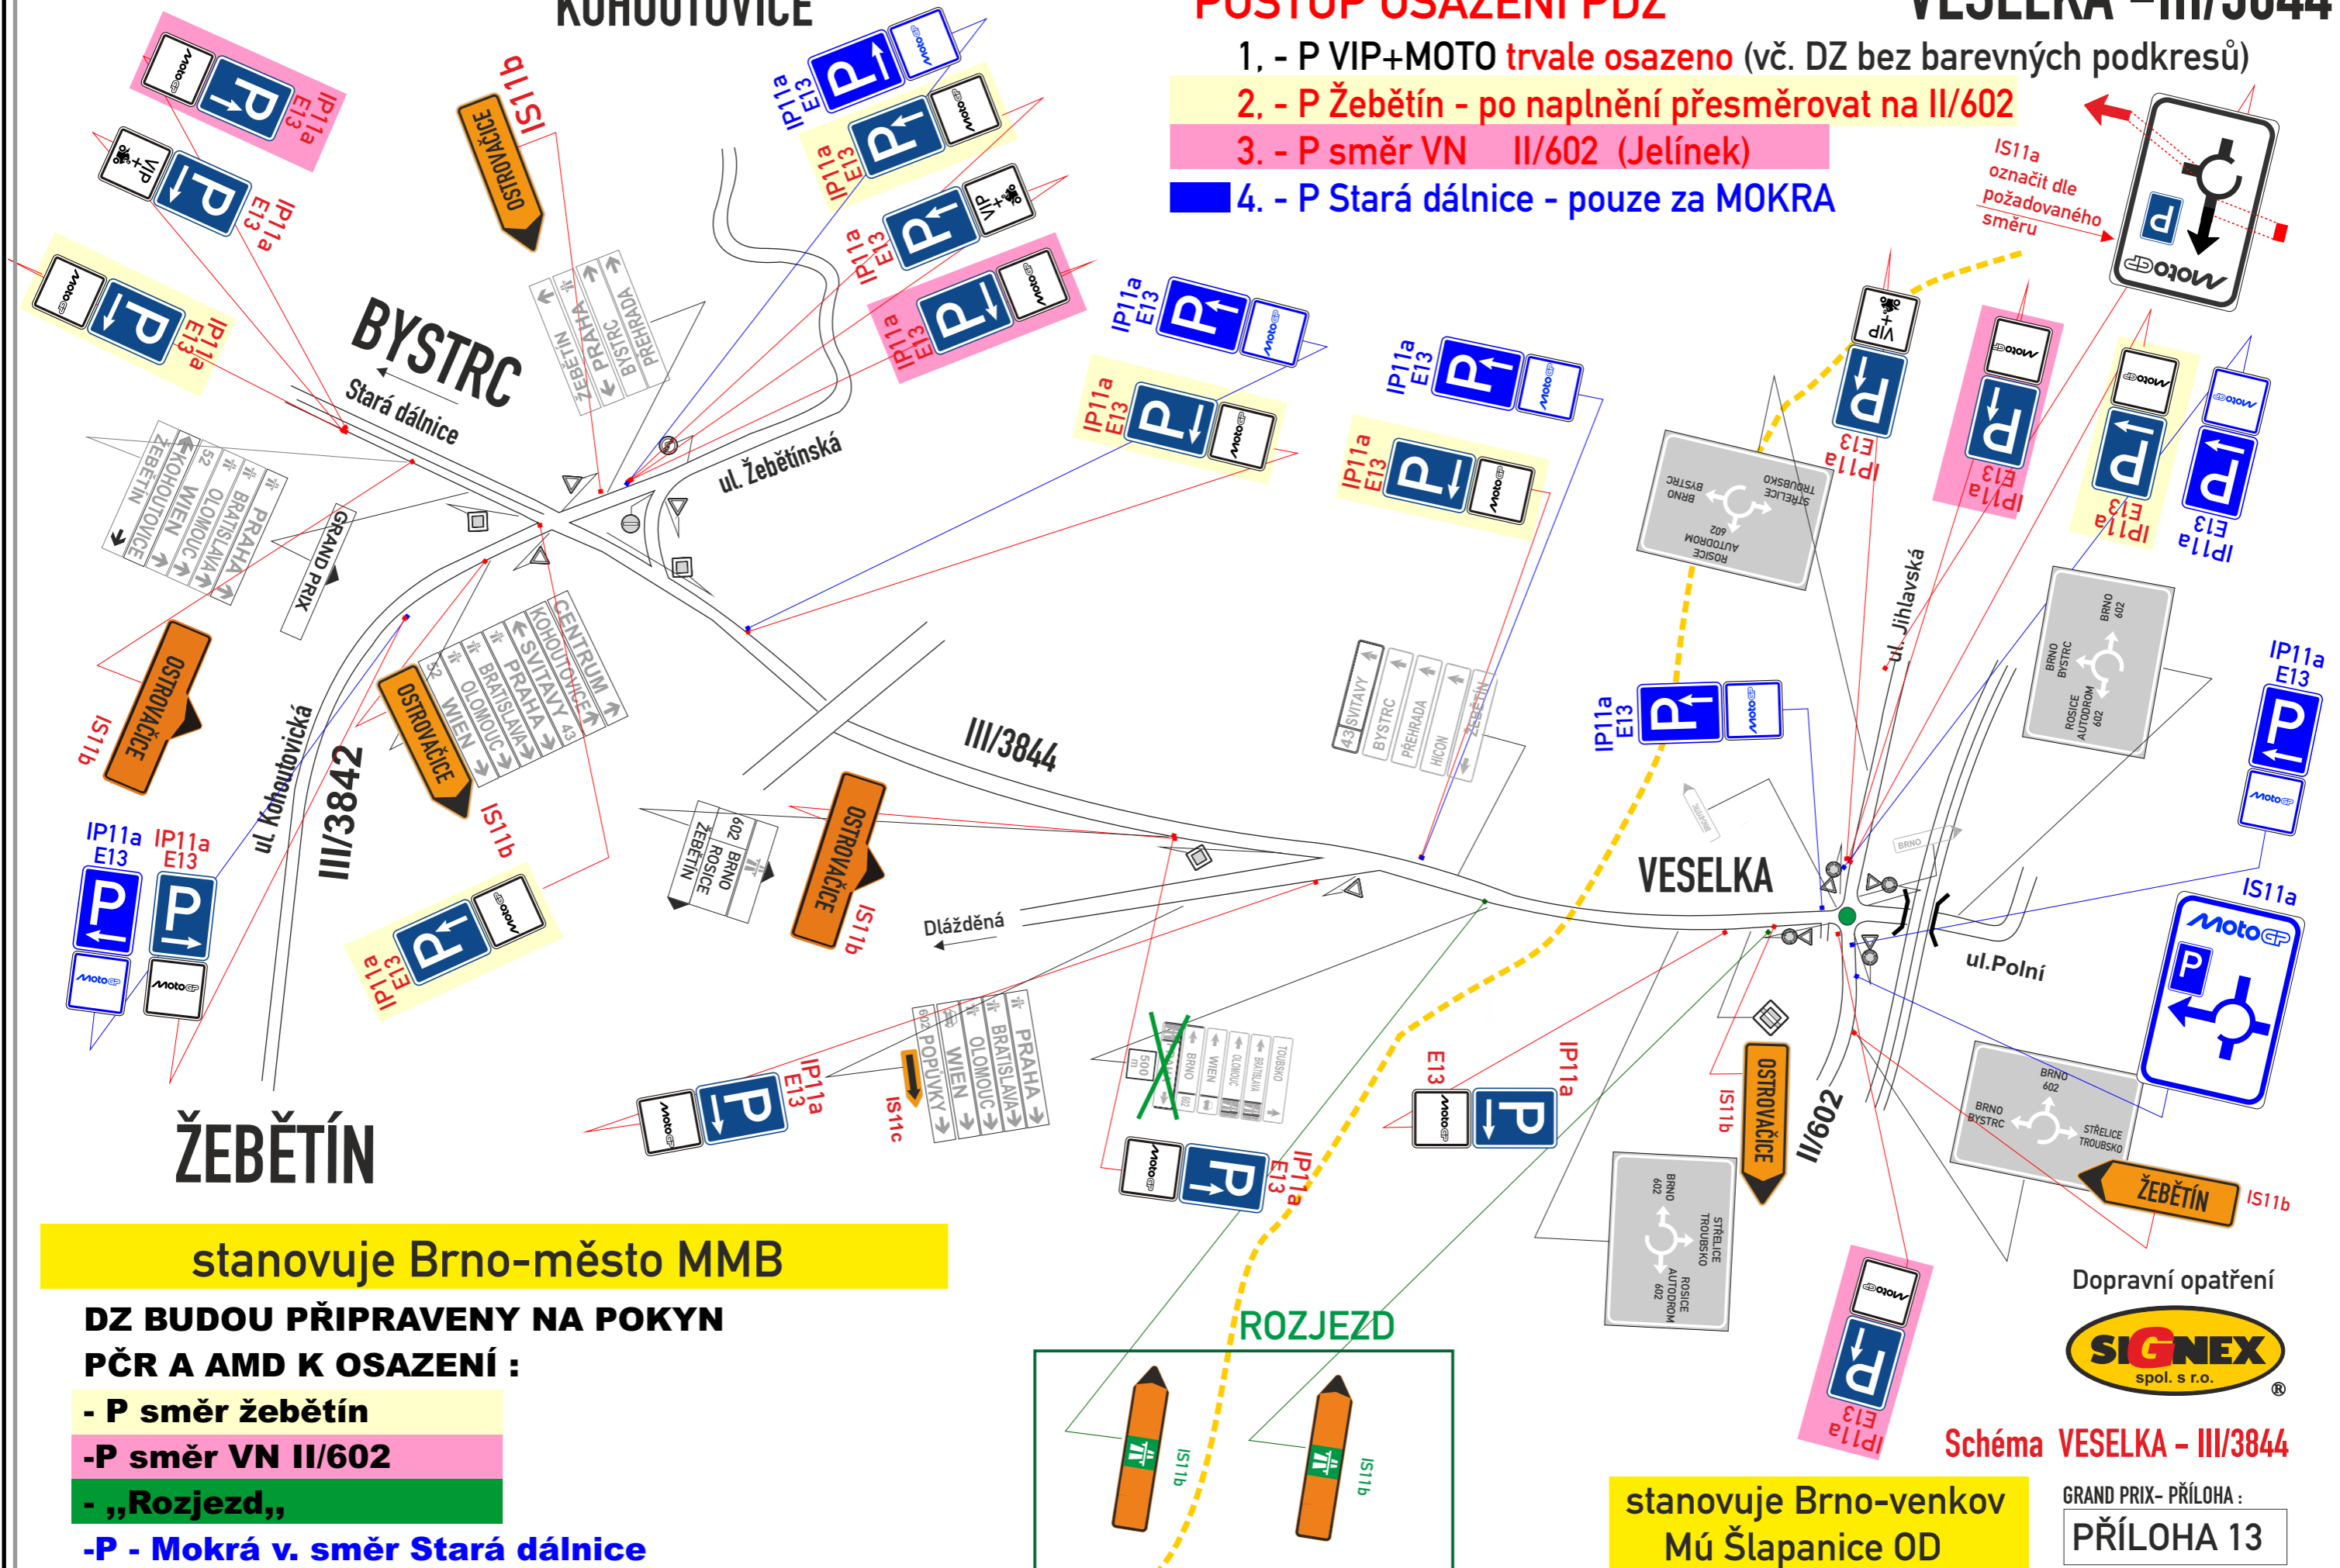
KOHOUTOVICE

POSTUP OSAZENÍ PDZ

VESELKA – III/3844

1, - P VIP+MOTO trvale osazeno (vč. DZ bez barevných podkresů)
2, - P Žebětín - po naplnění přesměrovat na II/602
3, - P směr VN II/602 (Jelínek)
4, - P Stará dálnice - pouze za MOKRA

IS11a označit dle požadovaného směru

BYSTRC
Stará dálnice
ul. Žebětínská
IS11b
OSTROVAČICE
IP11a E13
ŽEBĚTÍN PRAHA BYSTRC PŘEHRADA
KOHOUTOVICE 52 WIEN OLOMOUC BRATISLAVA PRAHA
GRAND PRIX
CENTRUM KOHOUTOVICE 43 SVITAVY PRAHA BRATISLAVA OLOMOUC WIEN 52
ul. Kohoutovická
III/3842
III/3844
602 BRNO ROSICE ŽEBĚTÍN
Dlážděná
43 SVITAVY BYSTRC PŘEHRADA HICON ŽEBĚTÍN
VESELKA
ul. Jihlavská
ul.Polní
II/602
IS11c
602 POPŮVKY WIEN OLOMOUC BRATISLAVA PRAHA
IS11b
ŽEBĚTÍN
ŽEBĚTÍN

stanovuje Brno-město MMB

DZ BUDOU PŘIPRAVENY NA POKYN PČR A AMD K OSAZENÍ :
- P směr žebětín
-P směr VN II/602
- „Rozjezd„
-P - Mokrá v. směr Stará dálnice

ROZJEZD

Dopravní opatření
SIGNEX spol. s r.o.

Schéma VESELKA – III/3844

stanovuje Brno-venkov Mú Šlapanice OD

GRAND PRIX- PŘÍLOHA :
PŘÍLOHA 13